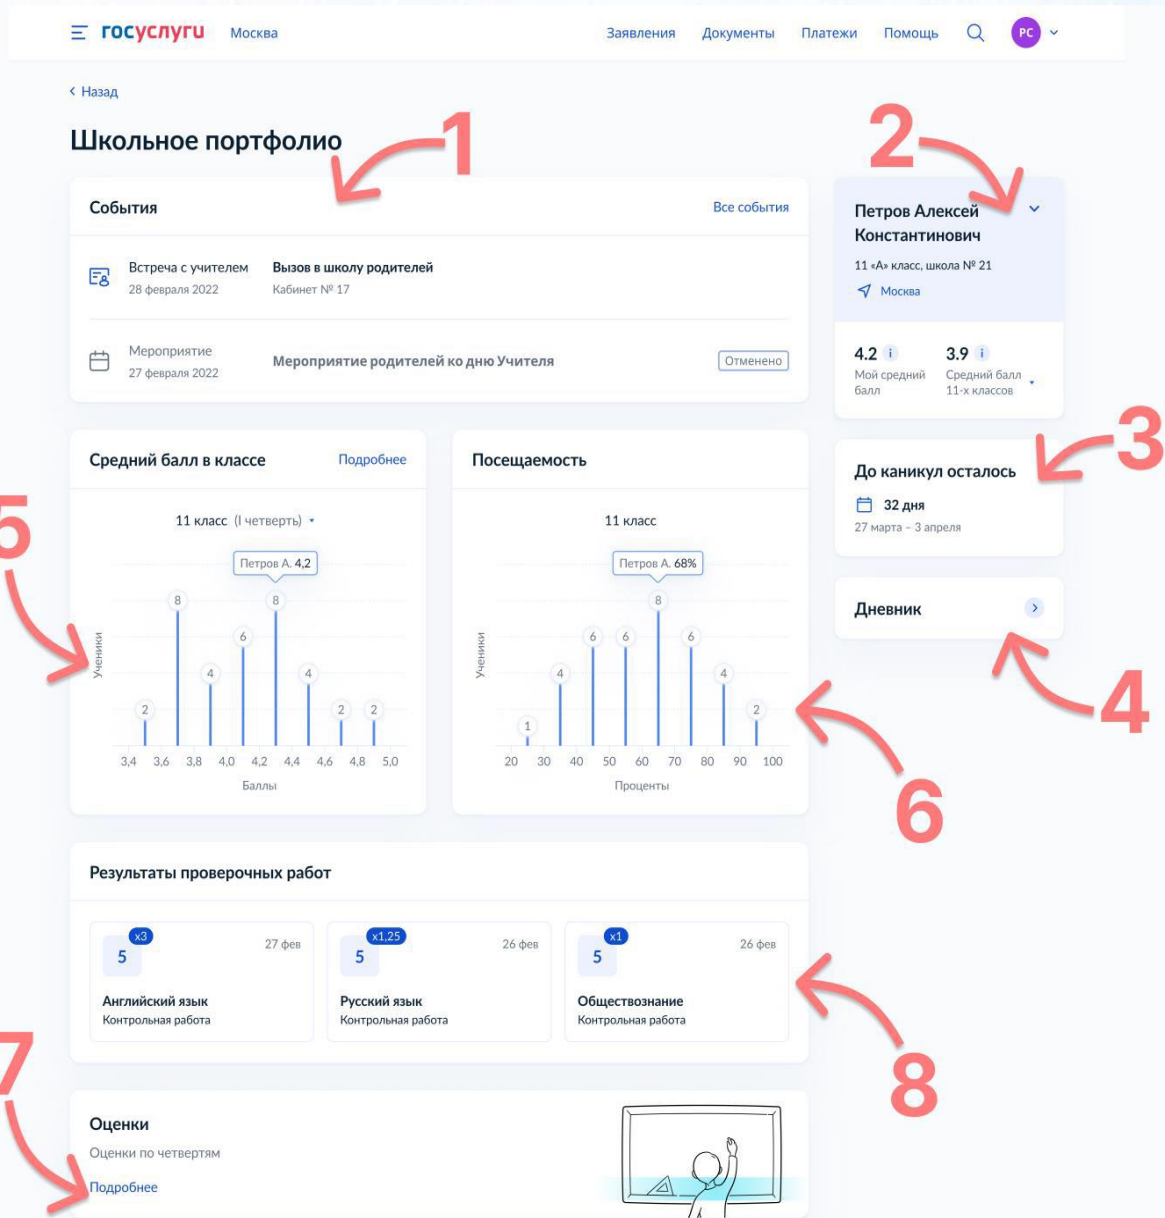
госуслуги Москва Заявления Документы Платежи Помощь РС

‹ Назад

Школьное портфолио

1

События Все события

Встреча с учителем 28 февраля 2022 Вызов в школу родителей Кабинет № 17

Мероприятие 27 февраля 2022 Мероприятие родителей ко дню Учителя Отменено

2

Петров Алексей Константинович
11 «А» класс, школа № 21
Москва

4.2 Мой средний балл
3.9 Средний балл 11-х классов

3

До каникул осталось
32 дня
27 марта – 3 апреля

Дневник

4

5

Средний балл в классе Подробнее

11 класс (I четверть)

Петров А. 4,2

Ученики

2 8 4 6 8 4 2 2

3,4 3,6 3,8 4,0 4,2 4,4 4,6 4,8 5,0
Баллы

Посещаемость

11 класс

Петров А. 68%

Ученики

1 4 6 6 8 6 4 2

20 30 40 50 60 70 80 90 100
Проценты

6

Результаты проверочных работ

x3 5 27 фев Английский язык Контрольная работа

x1,25 5 26 фев Русский язык Контрольная работа

x1 5 26 фев Обществознание Контрольная работа

8

7

Оценки
Оценки по четвертям
Подробнее